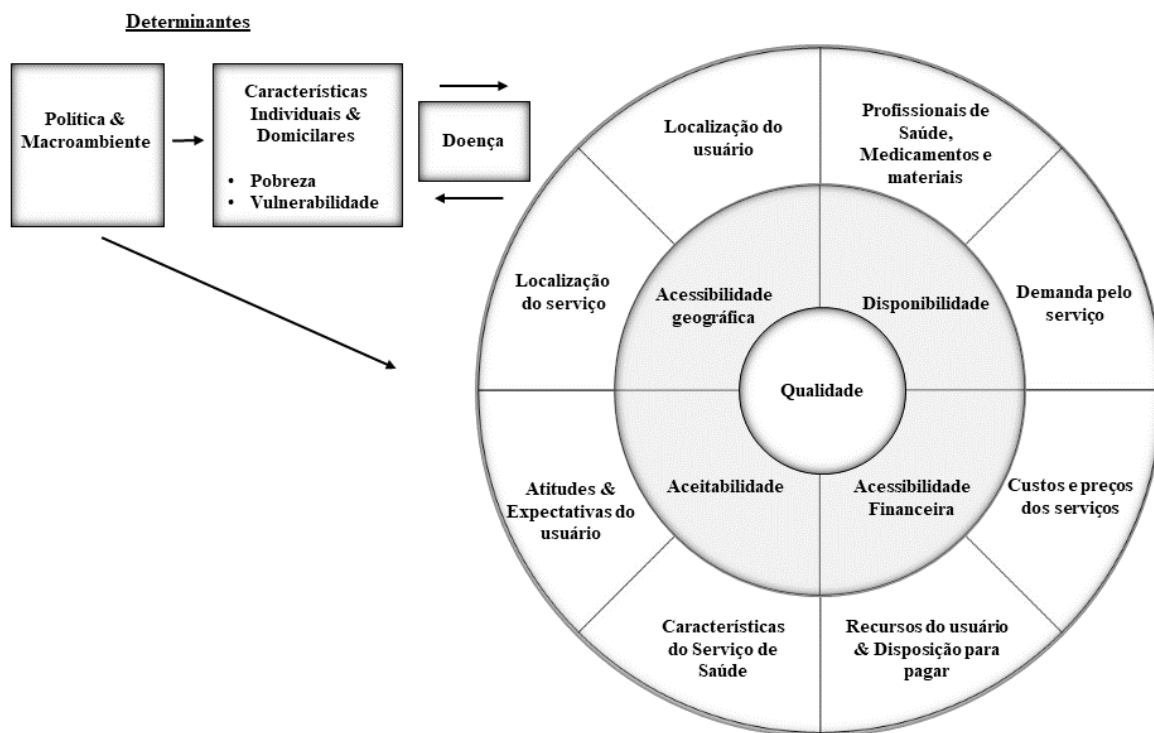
Determinantes

Política & Macroambiente

Características Individuais & Domicilares

• Pobreza
• Vulnerabilidade

Doença

Localização do usuário

Profissionais de Saúde, Medicamentos e materiais

Localização do serviço

Acessibilidade geográfica

Disponibilidade

Demanda pelo serviço

Qualidade

Atitudes & Expectativas do usuário

Aceitabilidade

Acessibilidade Financeira

Custos e preços dos serviços

Características do Serviço de Saúde

Recursos do usuário & Disposição para pagar